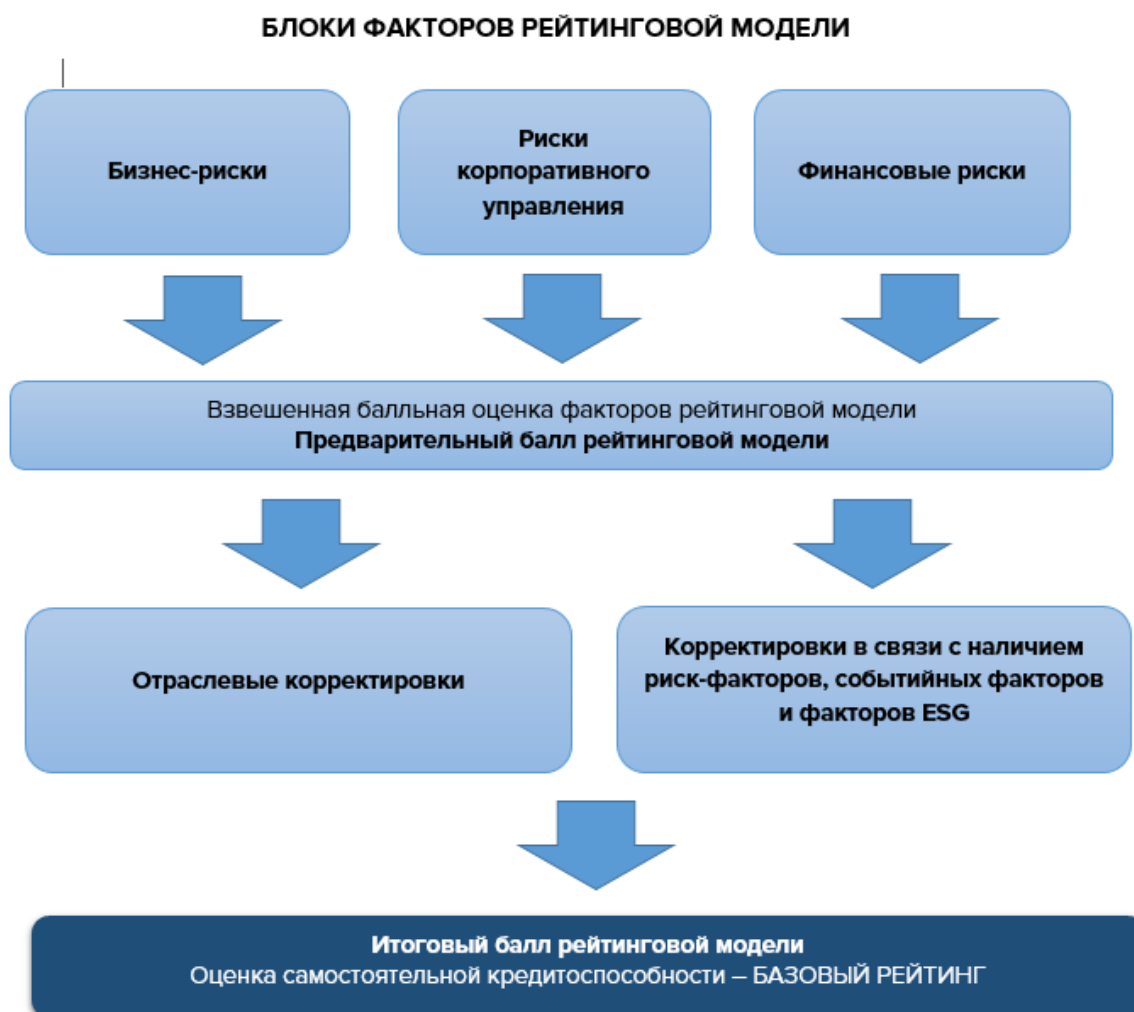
БЛОКИ ФАКТОРОВ РЕЙТИНГОВОЙ МОДЕЛИ

Бизнес-риски

Риски корпоративного управления

Финансовые риски

Взвешенная балльная оценка факторов рейтинговой модели
Предварительный балл рейтинговой модели

Отраслевые корректировки

Корректировки в связи с наличием риск-факторов, событийных факторов и факторов ESG

Итоговый балл рейтинговой модели
Оценка самостоятельной кредитоспособности – БАЗОВЫЙ РЕЙТИНГ